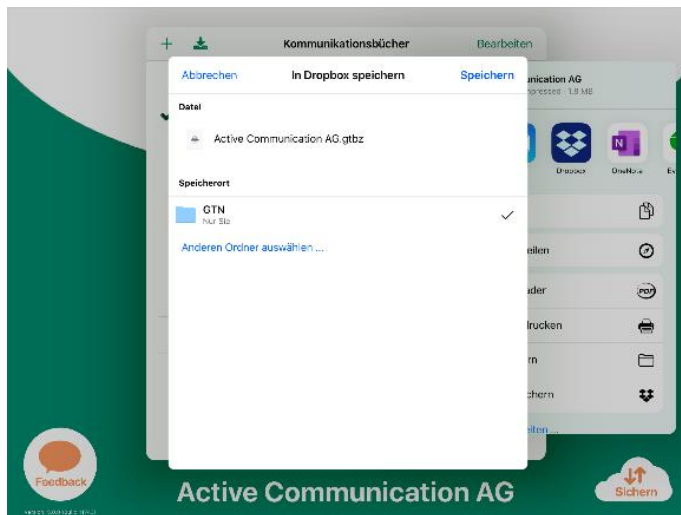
Kommunikationsbücher
Bearbeiten

Abbrechen
In Dropbox speichern
Speichern

Datei
Active Communication AG.gtbz

Speicherort
GTN
Nur Sie

Anderen Ordner auswählen ...

ication AG
pressed · 1.9 MB

Dropbox
OneNote
Ev

eilen
ader
drucken
rn
chern
eiten ...

Feedback
Active Communication AG
Sichern
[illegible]